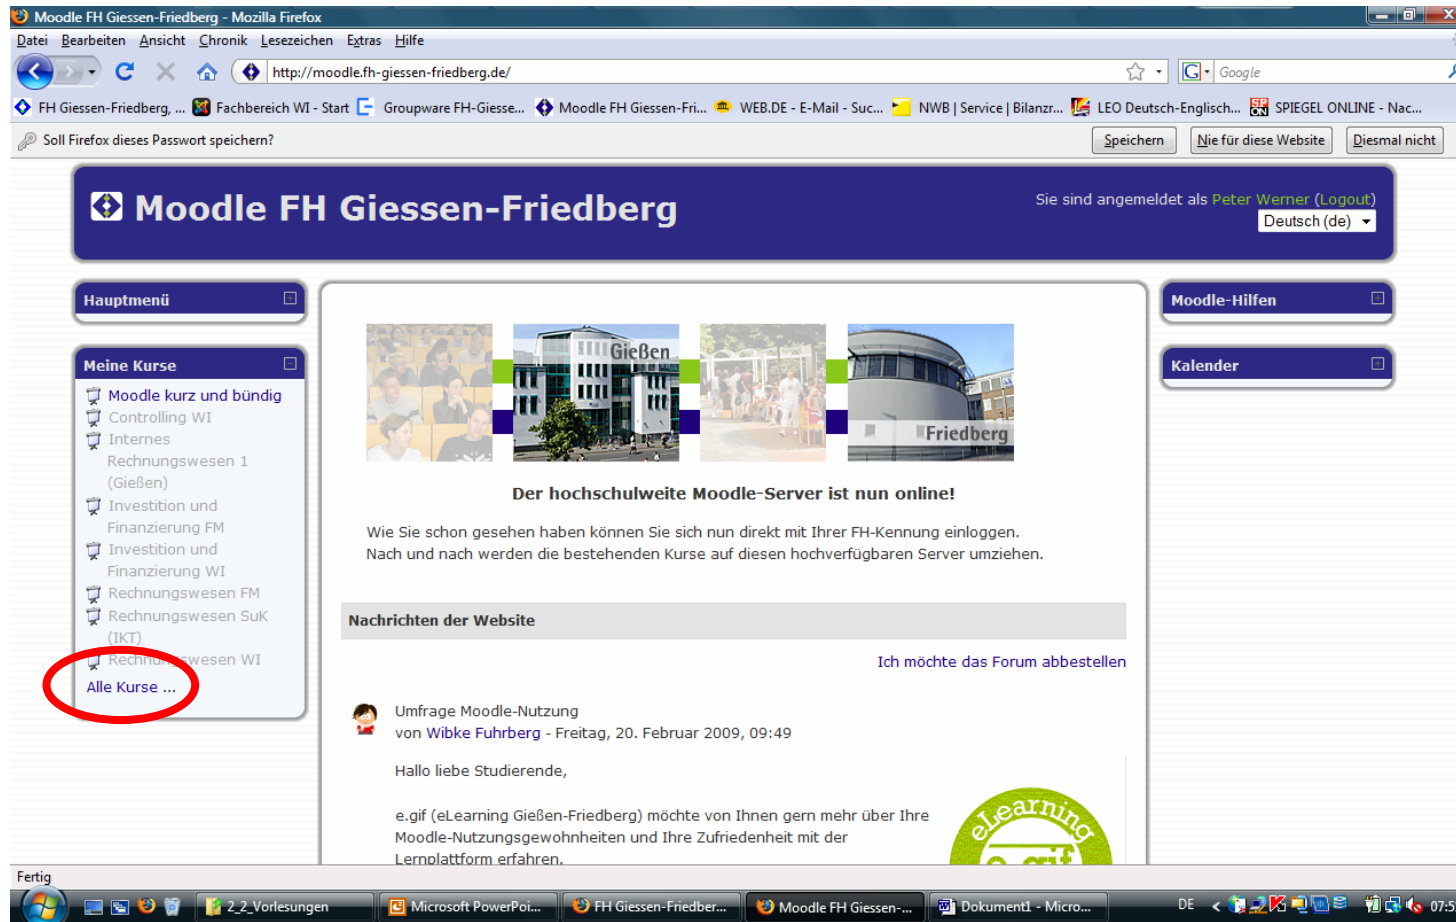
Moodle FH Giessen-Friedberg - Mozilla Firefox

Datei Bearbeiten Ansicht Chronik Lesezeichen Extras Hilfe

http://moodle.fh-giessen-friedberg.de/

Google

FH Giessen-Friedberg, ... Fachbereich WI - Start Groupware FH-Giesse... Moodle FH Giessen-Fri... WEB.DE - E-Mail - Suc... NWB | Service | Bilanzr... LEO Deutsch-Englisch... SPIEGEL ONLINE - Nac...

Soll Firefox dieses Passwort speichern?

Speichern Nie für diese Website Diesmal nicht

Moodle FH Giessen-Friedberg

Sie sind angemeldet als Peter Werner (Logout)

Deutsch (de)

Hauptmenü

Meine Kurse

Moodle kurz und bündig
Controlling WI
Internes Rechnungswesen 1 (Gießen)
Investition und Finanzierung FM
Investition und Finanzierung WI
Rechnungswesen FM
Rechnungswesen SuK (IKT)
Rechnungswesen WI
Alle Kurse ...

Gießen

Friedberg

Der hochschulweite Moodle-Server ist nun online!

Wie Sie schon gesehen haben können Sie sich nun direkt mit Ihrer FH-Kennung einloggen.
Nach und nach werden die bestehenden Kurse auf diesen hochverfügbaren Server umziehen.

Nachrichten der Website

Ich möchte das Forum abbestellen

Umfrage Moodle-Nutzung
von Wibke Fuhrberg - Freitag, 20. Februar 2009, 09:49

Hallo liebe Studierende,

e.gif (eLearning Gießen-Friedberg) möchte von Ihnen gern mehr über Ihre Moodle-Nutzungsgewohnheiten und Ihre Zufriedenheit mit der Lernplattform erfahren.

eLearning

Moodle-Hilfen

Kalender

Fertig

2_2_Vorlesungen Microsoft PowerPoi... FH Giessen-Friedber... Moodle FH Giessen-... Dokument1 - Micro...

DE 07:5